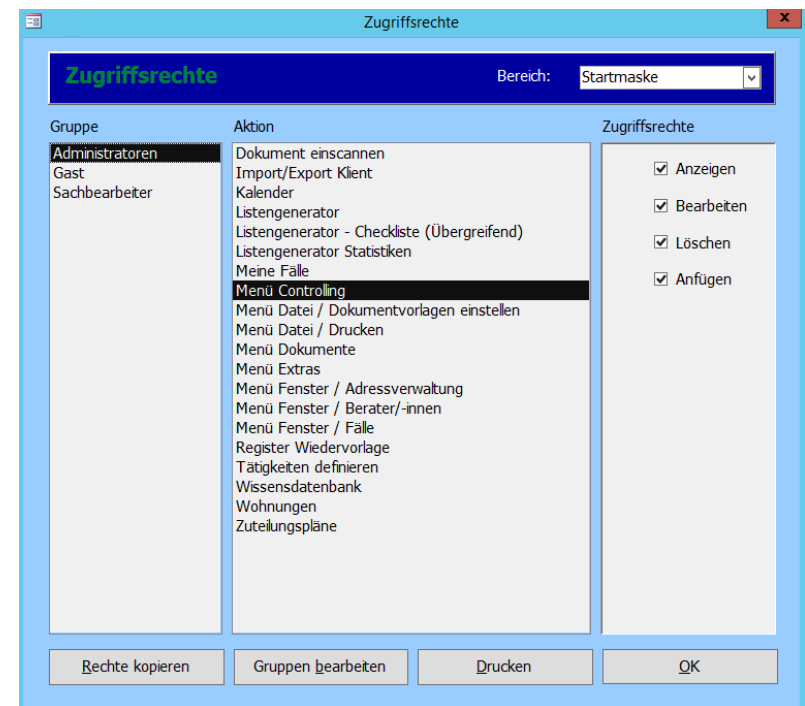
Zugriffsrechte

Zugriffsrechte

Bereich: Startmaske

Gruppe
Administratoren
Gast
Sachbearbeiter

Aktion
Dokument einscannen
Import/Export Klient
Kalender
Listengenerator
Listengenerator - Checkliste (Übergreifend)
Listengenerator Statistiken
Meine Fälle
Menü Controlling
Menü Datei / Dokumentvorlagen einstellen
Menü Datei / Drucken
Menü Dokumente
Menü Extras
Menü Fenster / Adressverwaltung
Menü Fenster / Berater/-innen
Menü Fenster / Fälle
Register Wiedervorlage
Tätigkeiten definieren
Wissensdatenbank
Wohnungen
Zuteilungspläne

Zugriffsrechte
Anzeigen
Bearbeiten
Löschen
Anfügen

Rechte kopieren
Gruppen bearbeiten
Drucken
OK